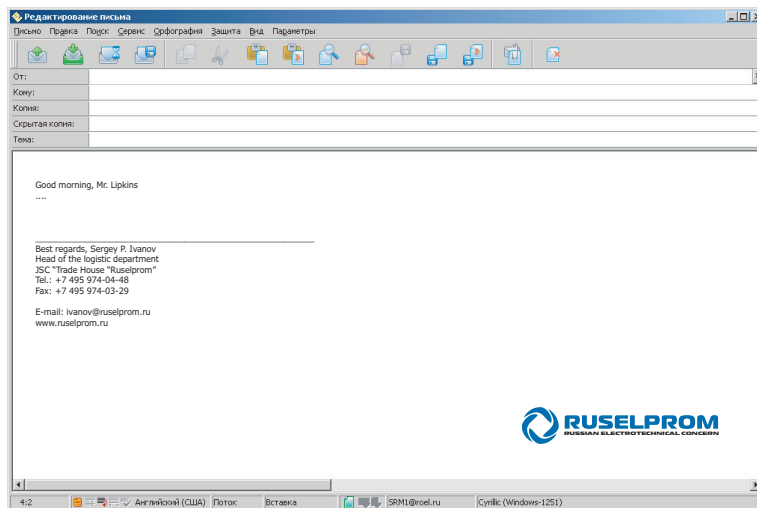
Редактирование письма

Письмо Правка Поиск Сервис Орфография Защита Вид Параметры

От:
Кому:
Копия:
Скрытая копия:
Тема:

Good morning, Mr. Lipkins
....

Best regards, Sergey P. Ivanov
Head of the logistic department
JSC "Trade House "Ruselprom"
Tel.: +7 495 974-04-48
Fax: +7 495 974-03-29

E-mail: ivanov@ruselprom.ru
www.ruselprom.ru

RUSELPROM
RUSSIAN ELECTROTECHNICAL CONCERN

4:2 Английский (США) Поток Вставка SRM1@roel.ru Cyrillic (Windows-1251)